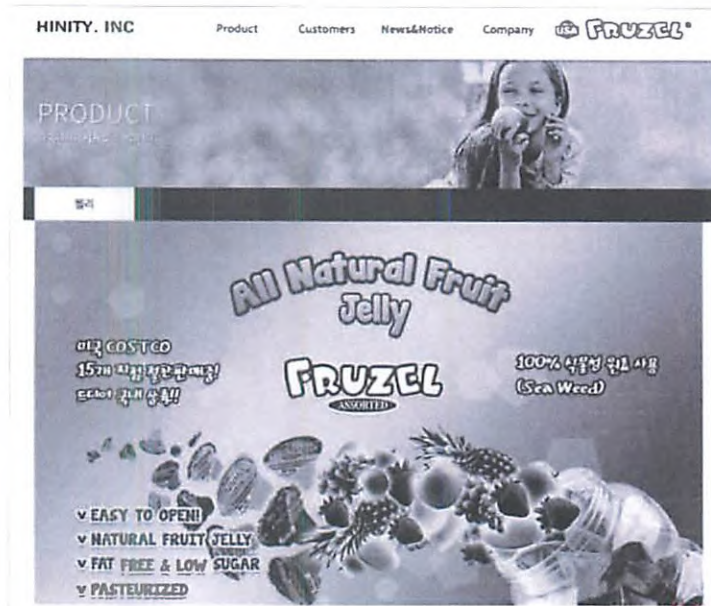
HINITY. INC

Product Customers News&Notice Company

USA FRUZEL®

PRODUCT

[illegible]

젤리

All Natural Fruit Jelly

미국 COSTCO
15개 지점 판매중!
드디어 국내 상륙!!

FRUZEL
ASSORTED

100% 식물성 원료 사용
(Sea Weed)

v EASY TO OPEN!
v NATURAL FRUIT JELLY
v FAT FREE & LOW SUGAR
v PASTEURIZED